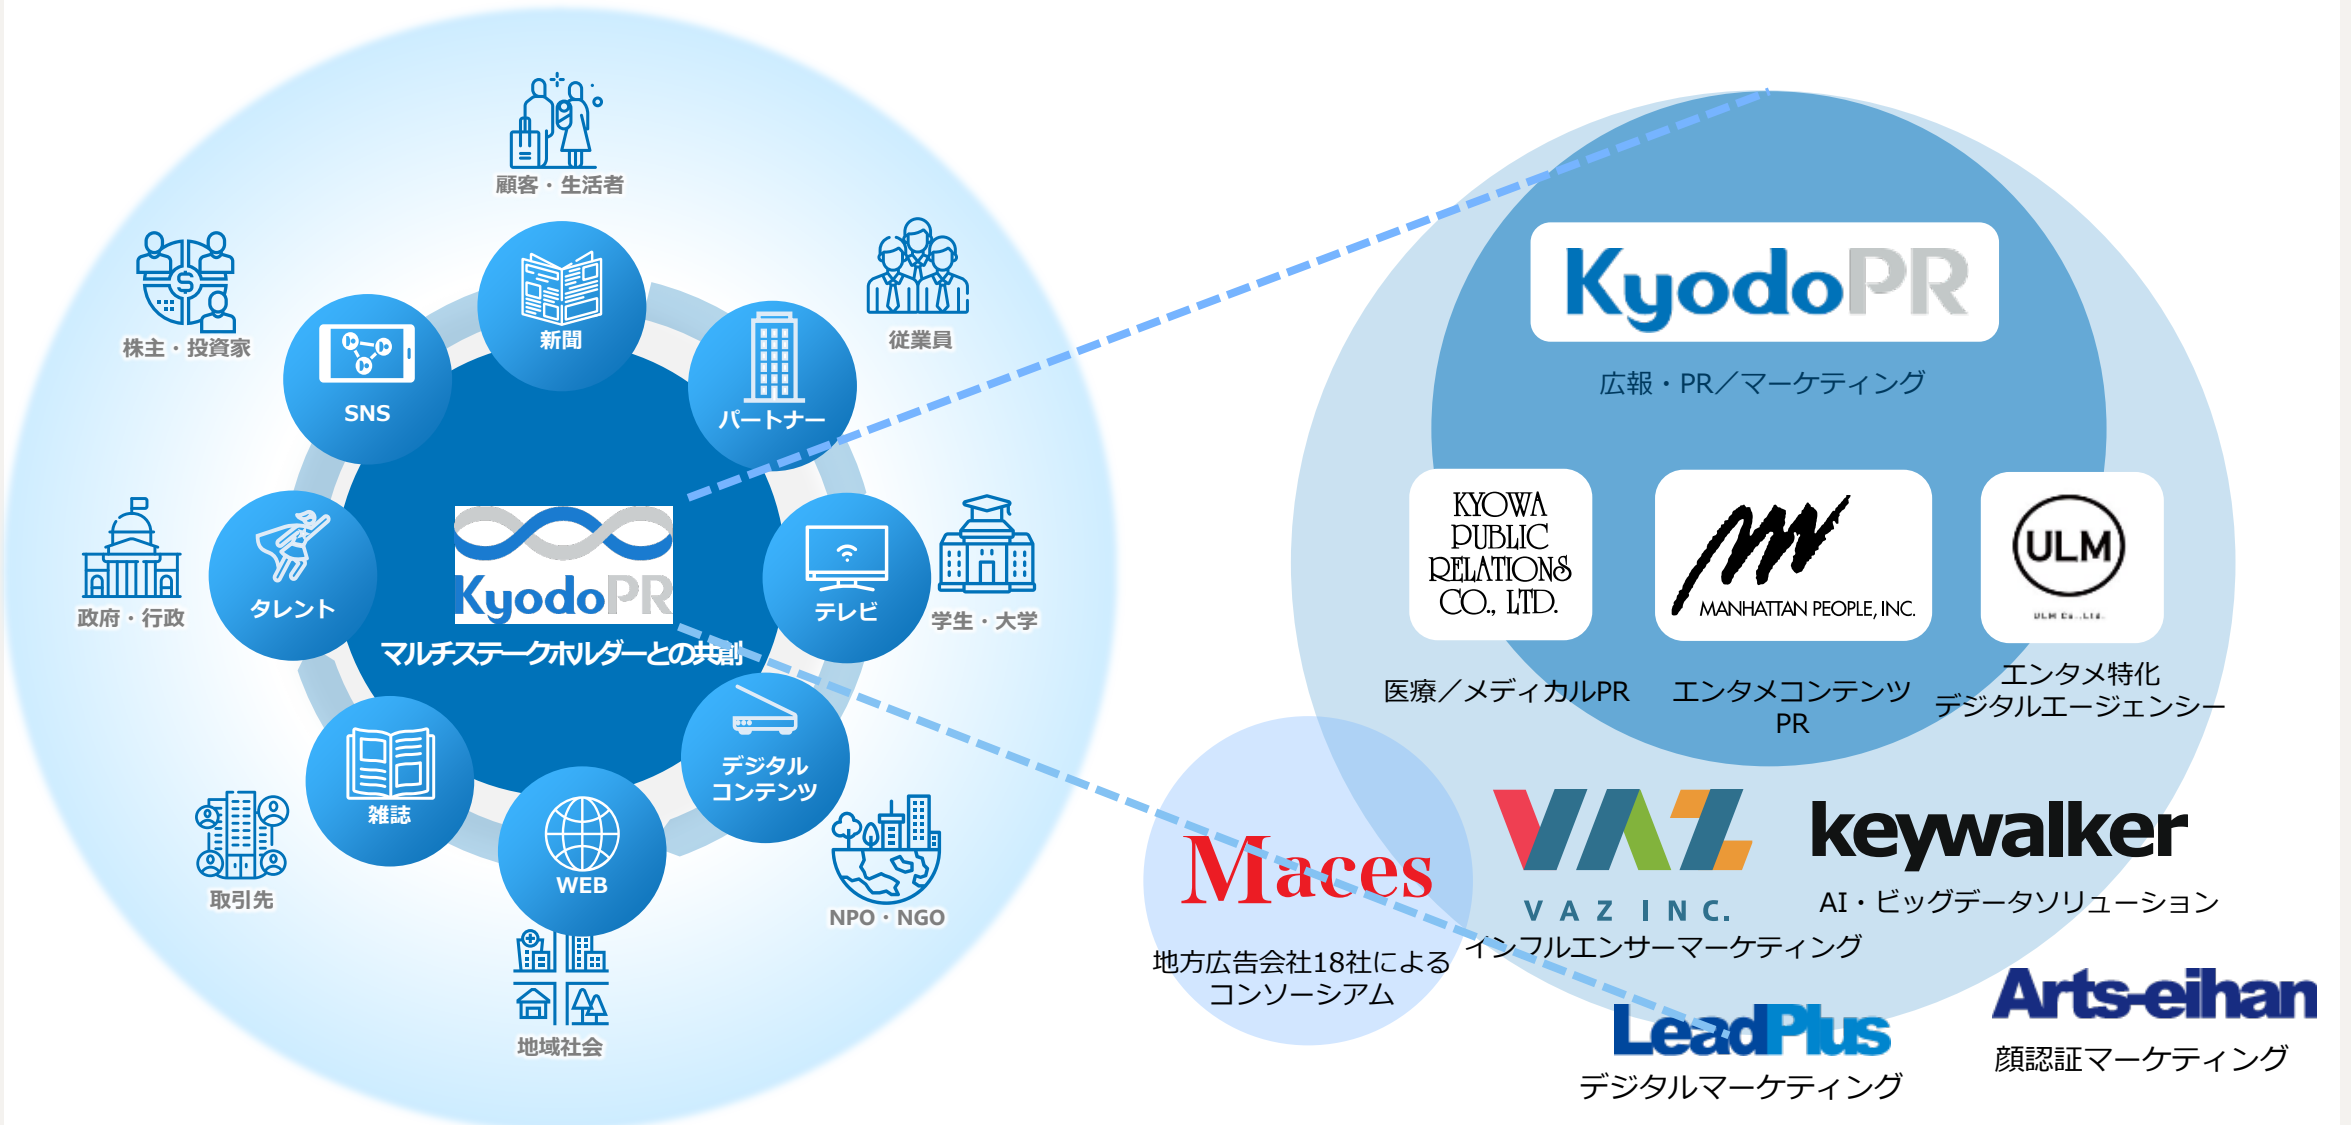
顧客・生活者

株主・投資家

従業員

新聞

SNS

パートナー

政府・行政

タレント

KyodoPR

マルチステークホルダーとの共創

テレビ

学生・大学

雑誌

デジタル コンテンツ

取引先

WEB

NPO・NGO

地域社会

KyodoPR

広報・PR／マーケティング

KYOWA PUBLIC RELATIONS CO., LTD.

MANHATTAN PEOPLE, INC.

ULM

ULM Co., Ltd.

医療／メディカルPR

エンタメコンテンツ PR

エンタメ特化 デジタルエージェンシー

Maces

地方広告会社18社による コンソーシアム

VAZ

V A Z I N C.

インフルエンサーマーケティング

keywalker

AI・ビッグデータソリューション

LeadPlus

デジタルマーケティング

Arts-eihan

顔認証マーケティング